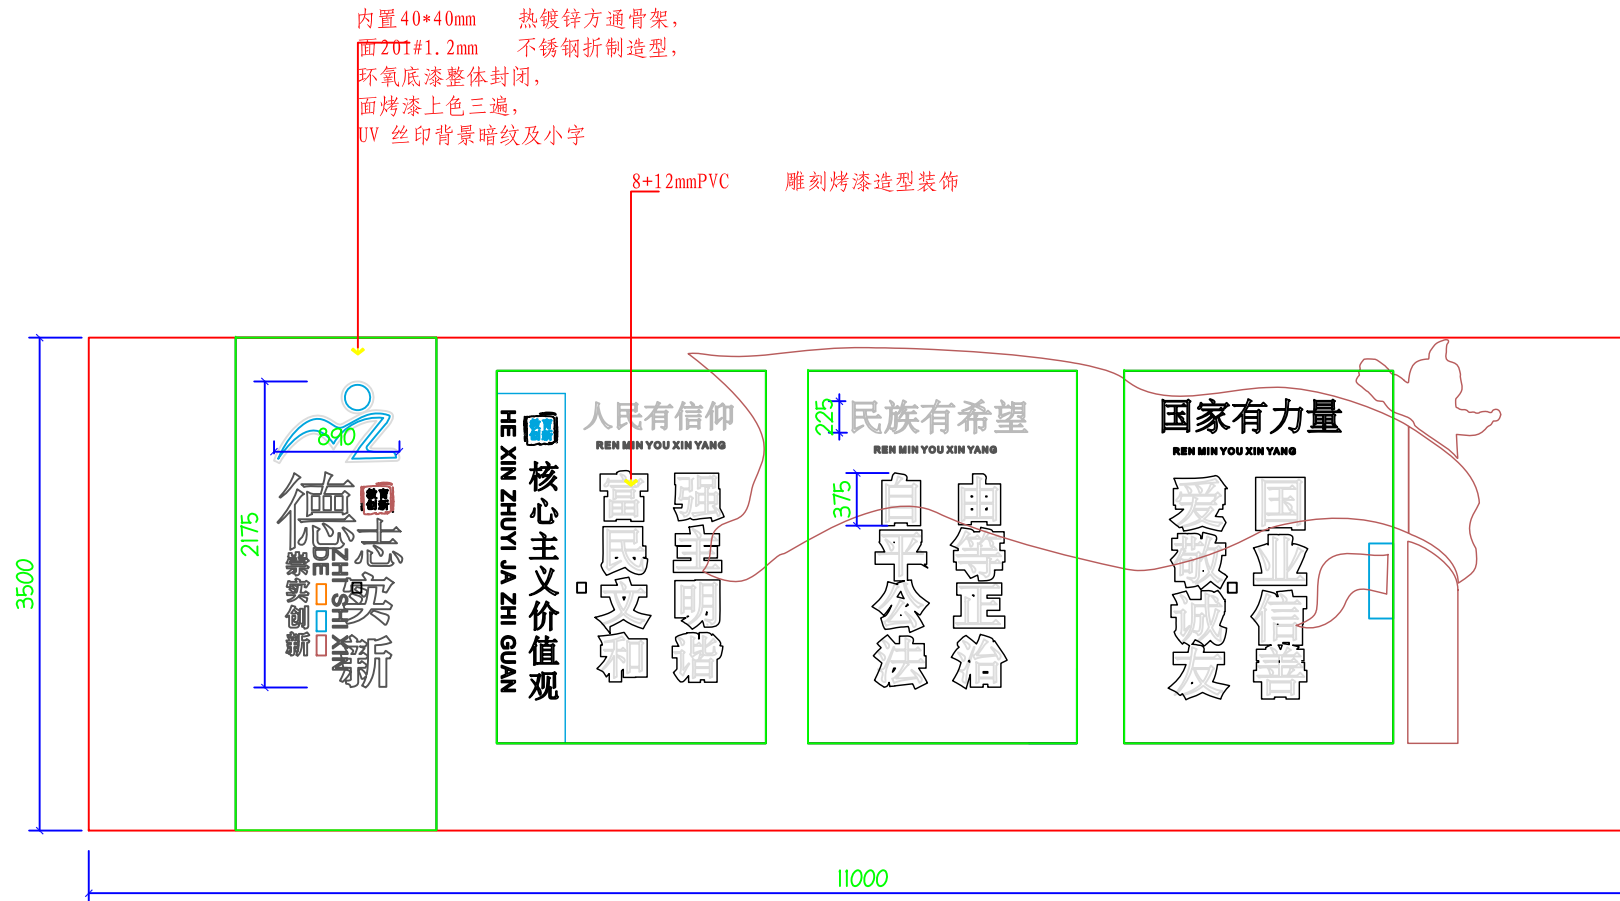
内置40*40mm　热镀锌方通骨架，
面201#1.2mm　不锈钢折制造型，
环氧底漆整体封闭，
面烤漆上色三遍，
UV 丝印背景暗纹及小字

8+12mmPVC　雕刻烤漆造型装饰

890
2175
3500
德志实新
DE ZHI SHI XIN
崇实创新

HE XIN ZHUYI JA ZHI GUAN
核心主义价值观
人民有信仰
REN MIN YOU XIN YANG
富民文和
强主明谐

225
民族有希望
REN MIN YOU XIN YANG
375
自平公法
由等正治

国家有力量
REN MIN YOU XIN YANG
爱敬诚友
国业信善

11000